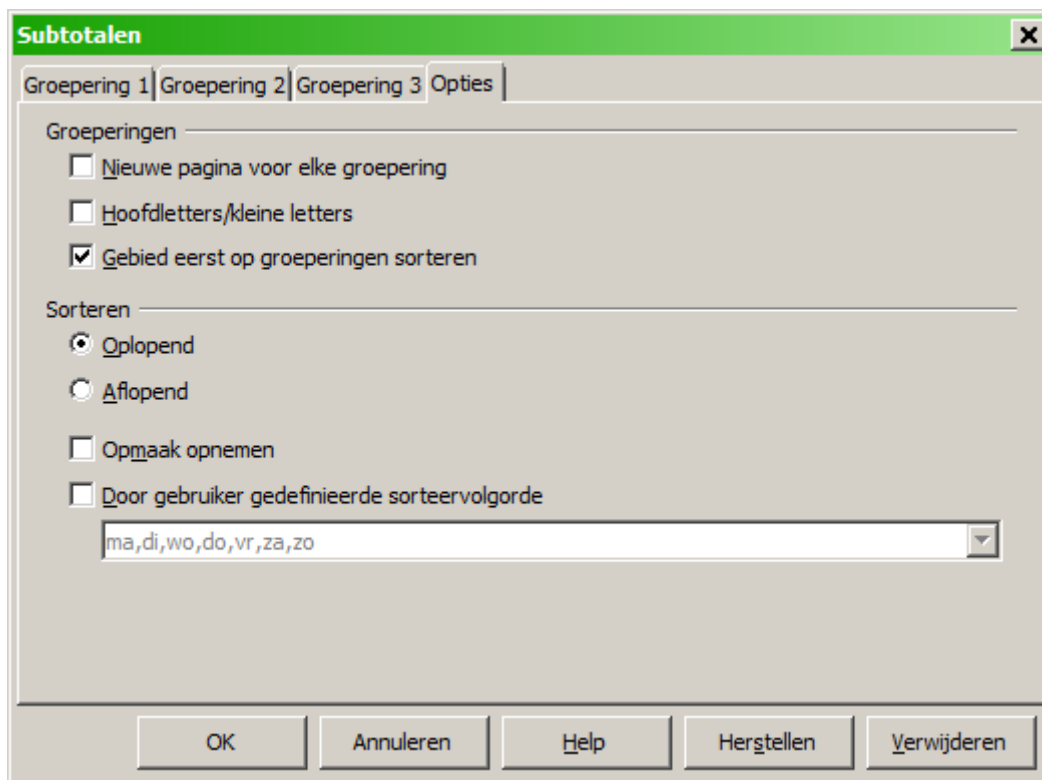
Subtotalen

Groepering 1 | Groepering 2 | Groepering 3 | Opties

Groeperingen

Nieuwe pagina voor elke groepering

Hoofdletters/kleine letters

Gebied eerst op groeperingen sorteren

Sorteren

Oplopend

Aflopend

Opmaak opnemen

Door gebruiker gedefinieerde sorteervolgorde

ma,di,wo,do,vr,za,zo

OK | Annuleren | Help | Herstellen | Verwijderen